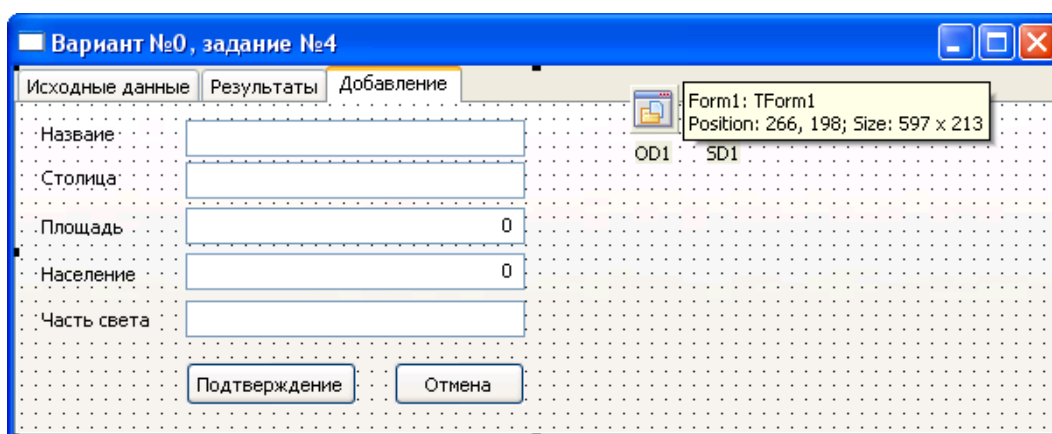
Вариант №0, задание №4

Исходные данные | Результаты | Добавление

Form1: TForm1
Position: 266, 198; Size: 597 x 213

OD1 SD1

Название

Столица

Площадь 0

Население 0

Часть света

Подтверждение Отмена